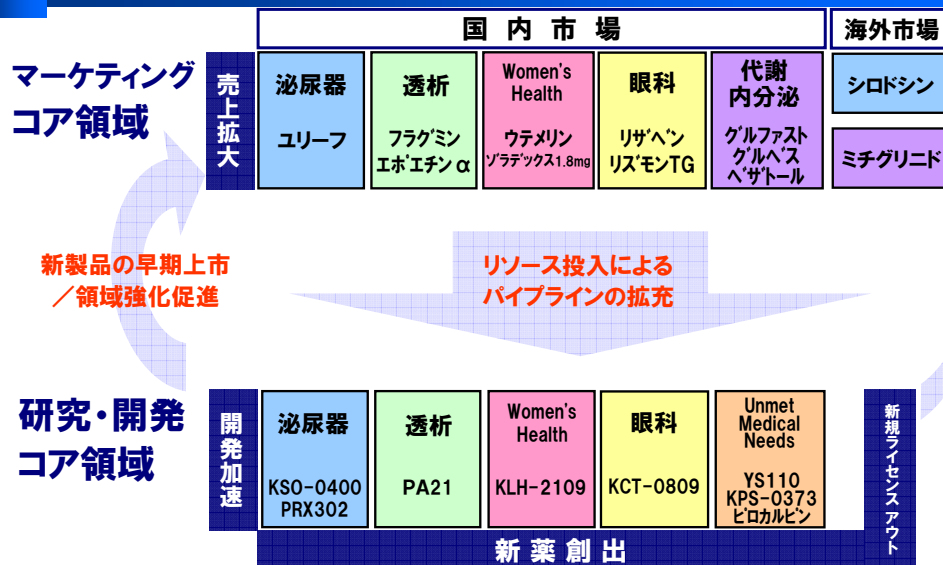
国内市場

海外市場

マーケティング
コア領域

売上拡大

| 泌尿器 | 透析 | Women's Health | 眼科 | 代謝 内分泌 | |
|---|---|---|---|---|---|
| ユリーフ | フラグミン エポエチンα | ウテメリン ゾラデックス1.8mg | リザベン リズモンTG | グルファスト グルベス ベザトール | シロドシン ミチグリニド |

新製品の早期上市
／領域強化促進

リソース投入による
パイプラインの拡充

研究・開発
コア領域

開発加速

| 泌尿器 | 透析 | Women's Health | 眼科 | Unmet Medical Needs |
|---|---|---|---|---|
| KSO-0400 PRX302 | PA21 | KLH-2109 | KCT-0809 | YS110 KPS-0373 ピロカルピン |

新規ライセンスアウト

新薬創出